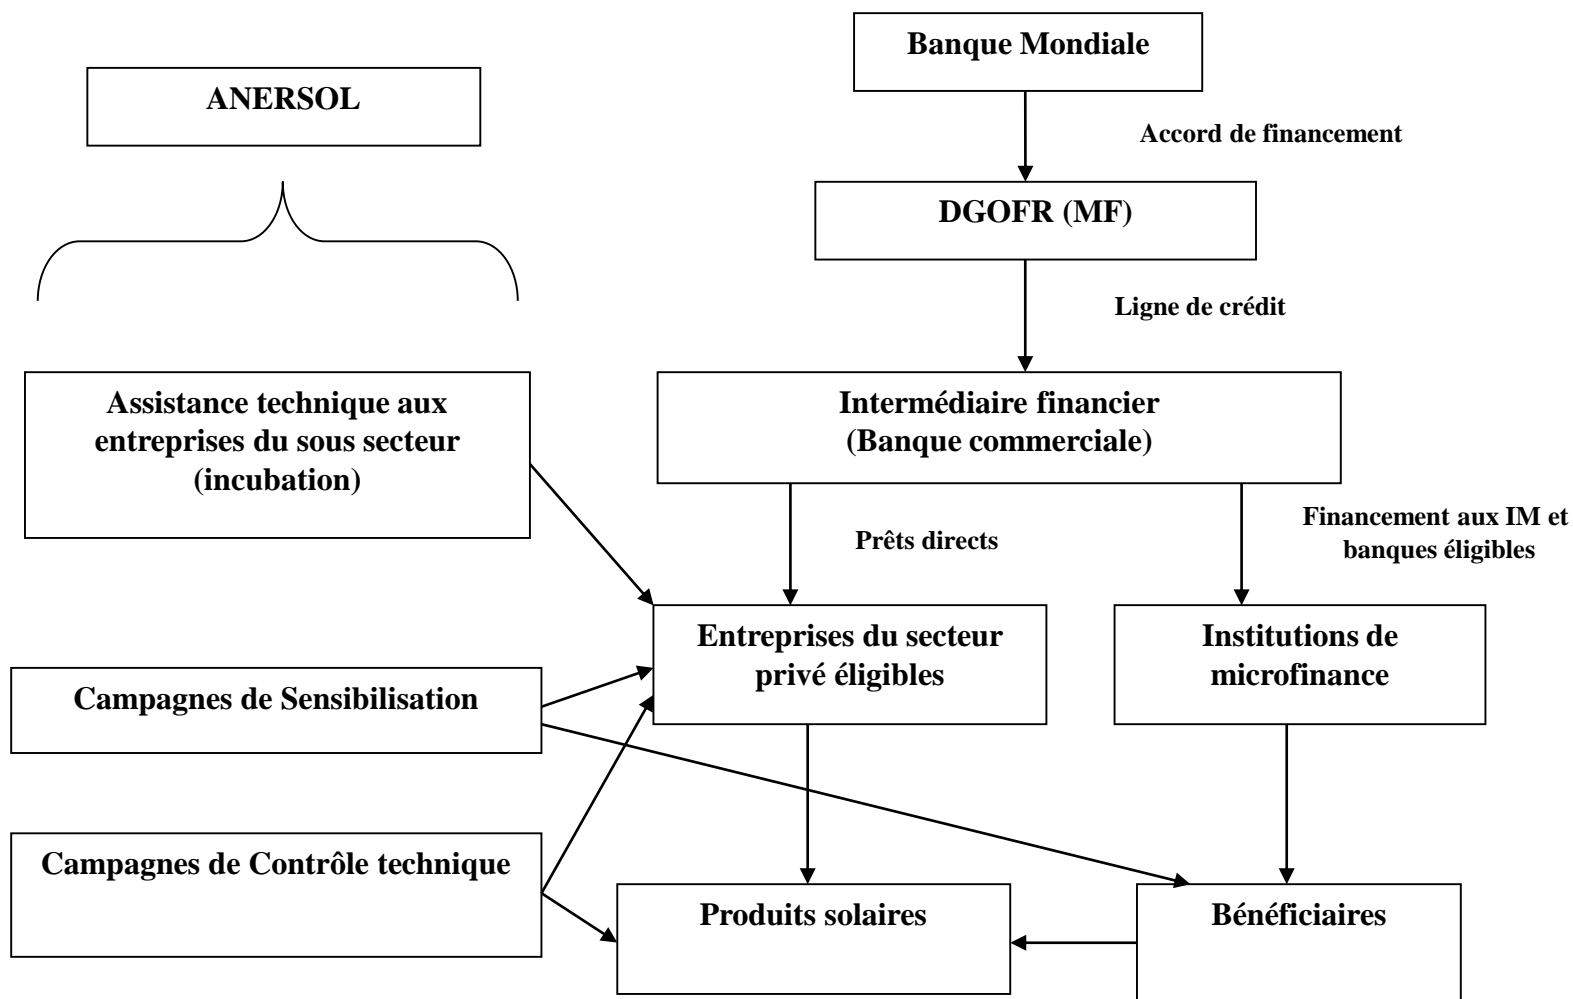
Banque Mondiale

ANERSOL

Accord de financement

DGOFR (MF)

Ligne de crédit

Assistance technique aux entreprises du sous secteur (incubation)

Intermédiaire financier (Banque commerciale)

Prêts directs

Financement aux IM et banques éligibles

Entreprises du secteur privé éligibles

Institutions de microfinance

Campagnes de Sensibilisation

Campagnes de Contrôle technique

Produits solaires

Bénéficiaires